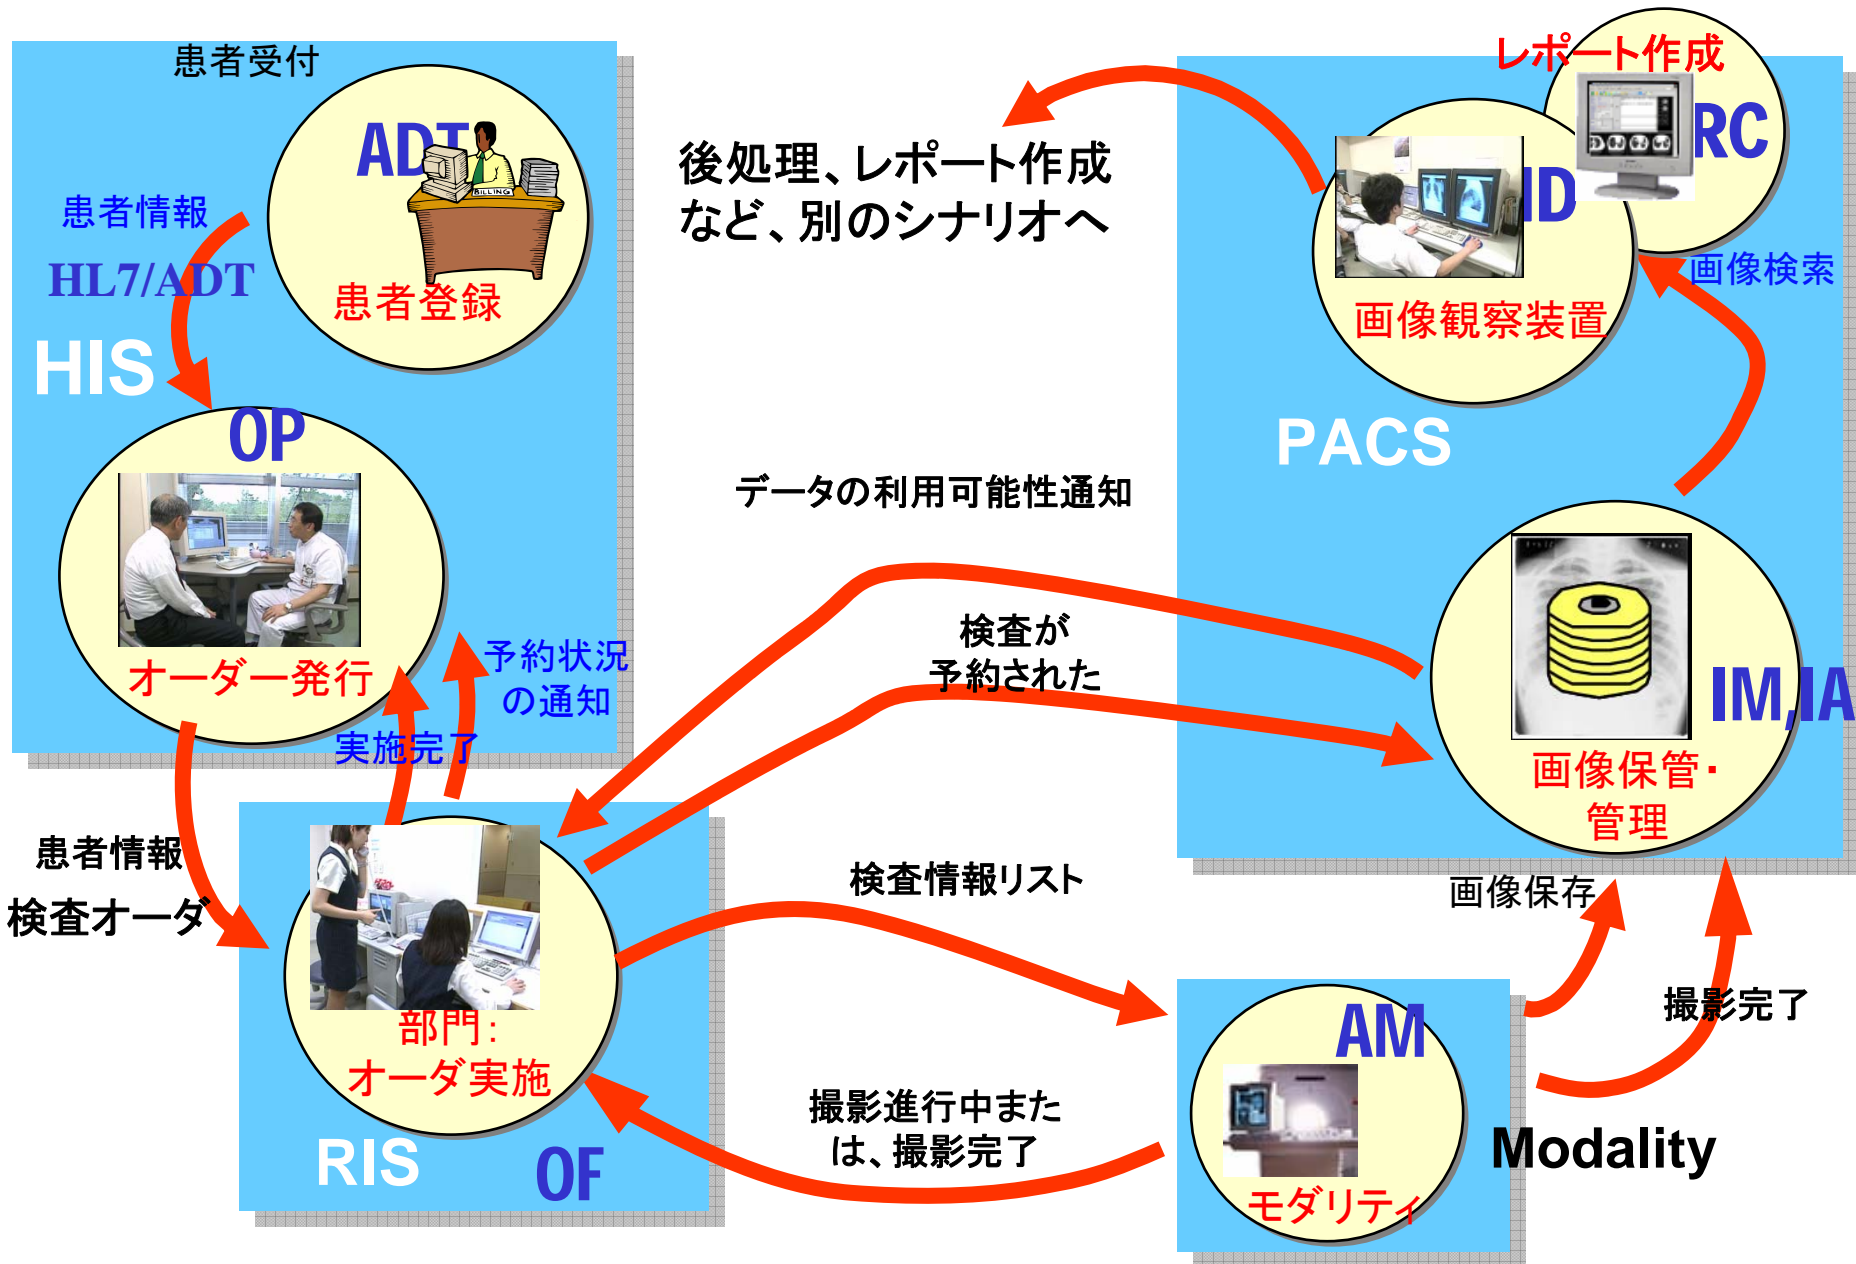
患者受付

ADT

BILLING

患者情報

HL7/ADT

患者登録

HIS

OP

オーダー発行

予約状況の通知

実施完了

後処理、レポート作成など、別のシナリオへ

レポート作成

RC

ID

画像検索

画像観察装置

PACS

データの利用可能性通知

検査が予約された

IM,IA

画像保管・管理

患者情報

検査オーダ

部門:オーダ実施

RIS

OF

検査情報リスト

画像保存

撮影完了

撮影進行中または、撮影完了

AM

モダリティ

Modality